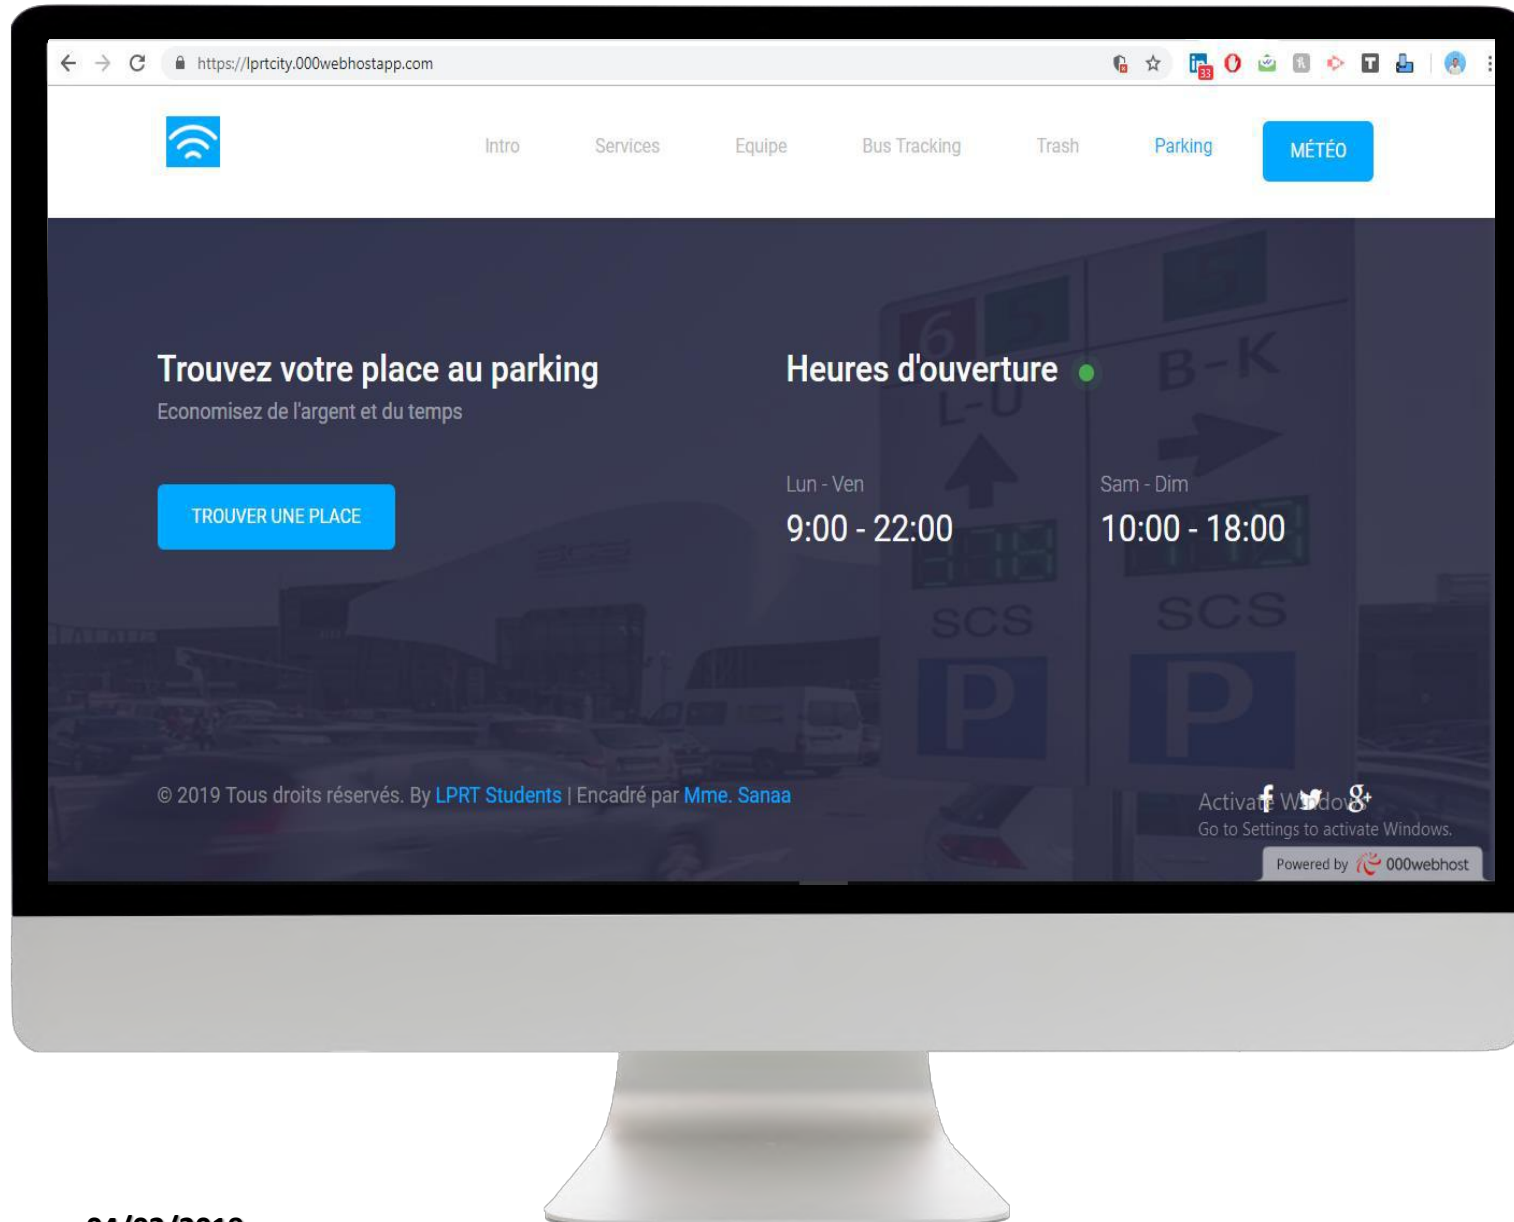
https://lprtcity.000webhostapp.com

33

Intro Services Equipe Bus Tracking Trash Parking MÉTÉO

Trouvez votre place au parking

Economisez de l'argent et du temps

TROUVER UNE PLACE

Heures d'ouverture

Lun - Ven

9:00 - 22:00

Sam - Dim

10:00 - 18:00

6 B-K L-U SCS P SCS P

© 2019 Tous droits réservés. By LPRT Students | Encadré par Mme. Sanaa

Activate Windows
Go to Settings to activate Windows.

Powered by 000webhost

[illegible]